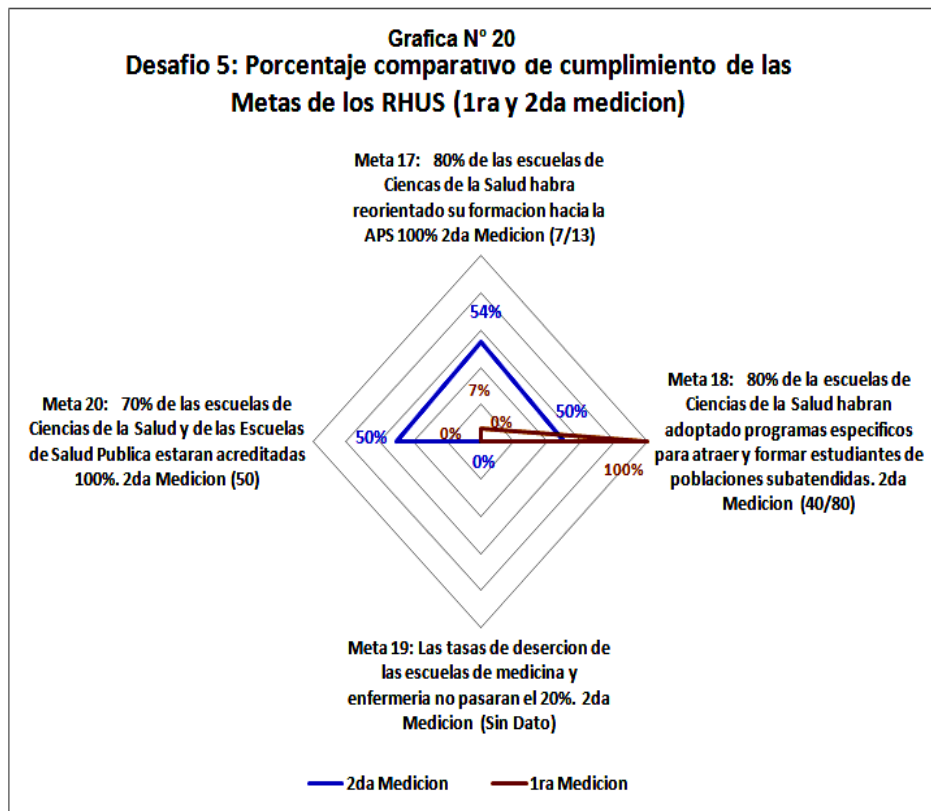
Grafica N° 20
Desafio 5: Porcentaje comparativo de cumplimiento de las Metas de los RHUS (1ra y 2da medicion)

Meta 17: 80% de las escuelas de Ciencias de la Salud habra reorientado su formacion hacia la APS 100% 2da Medicion (7/13)

Meta 18: 80% de la escuelas de Ciencias de la Salud habran adoptado programas especificos para atraer y formar estudiantes de poblaciones subatendidas. 2da Medicion (40/80)

Meta 19: Las tasas de desercion de las escuelas de medicina y enfermeria no pasaran el 20%. 2da Medicion (Sin Dato)

Meta 20: 70% de las escuelas de Ciencias de la Salud y de las Escuelas de Salud Publica estaran acreditadas 100%. 2da Medicion (50)

54%
7%
0%
50%
100%
50%
0%
0%

2da Medicion
1ra Medicion